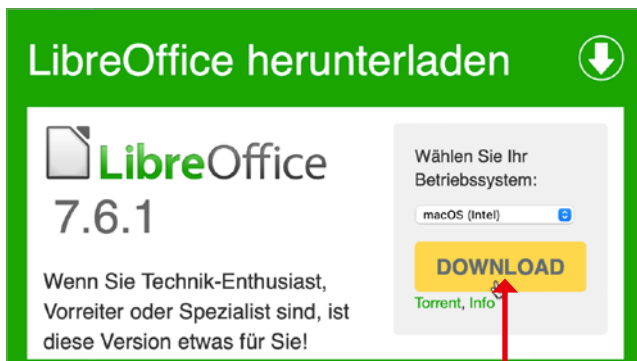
LibreOffice herunterladen

LibreOffice
7.6.1

Wenn Sie Technik-Enthusiast, Vorreiter oder Spezialist sind, ist diese Version etwas für Sie!

Wählen Sie Ihr Betriebssystem:

macOS (Intel)

DOWNLOAD

Torrent, Info